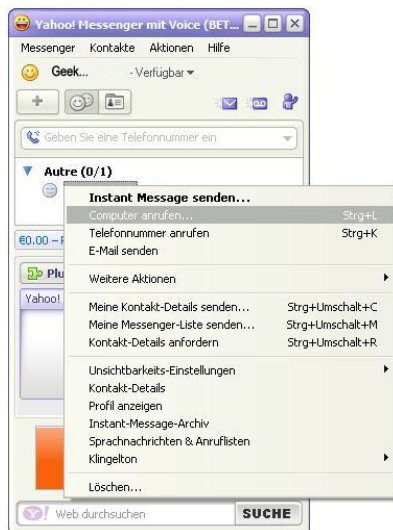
Yahoo! Messenger mit Voice (BET...

Messenger Kontakte Aktionen Hilfe

Geek... - Verfügbar

Geben Sie eine Telefonnummer ein

Autre (0/1)

€0.00 – F

Plu

Yahoo!

Instant Message senden...

Computer anrufen... Strg+L

Telefonnummer anrufen Strg+K

E-Mail senden

Weitere Aktionen

Meine Kontakt-Details senden... Strg+Umschalt+C

Meine Messenger-Liste senden... Strg+Umschalt+M

Kontakt-Details anfordern Strg+Umschalt+R

Unsichtbarkeits-Einstellungen

Kontakt-Details

Profil anzeigen

Instant-Message-Archiv

Sprachnachrichten & Anruflisten

Klingelton

Löschen...

Web durchsuchen

SUCHE